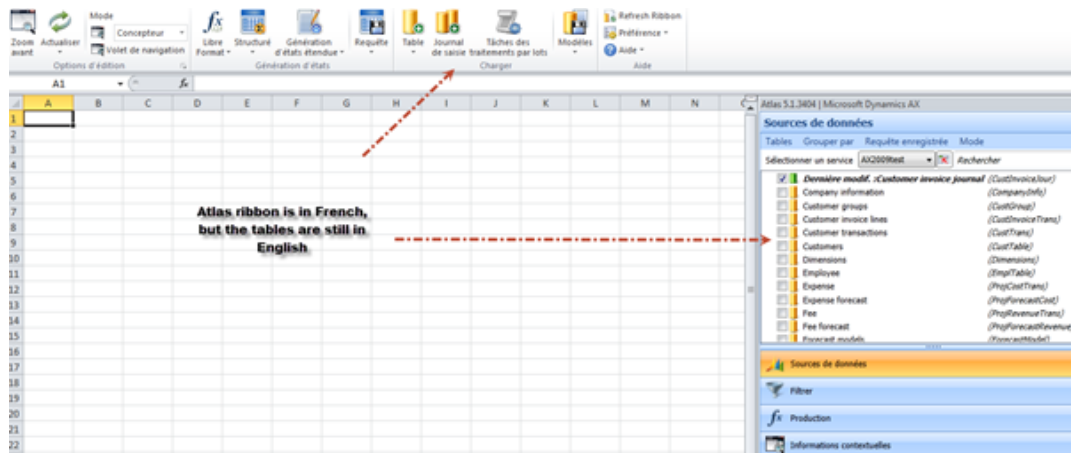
Zoom avant
Actualiser
Mode
Concepteur
Volet de navigation
Options d'édition
Libre Format
Structure
Génération d'états étendue
Génération d'états
Requête
Table
Journal de saisie
Tâches des traitements par lots
Charger
Modèles
Refresh Ribbon
Préférence
Aide
Aide

A1
$f_x$

| | A | B | C | D | E | F | G | H | I | J | K | L | M | N |
|---|---|---|---|---|---|---|---|---|---|---|---|---|---|---|
| 1 | | | | | | | | | | | | | | |
| 2 | | | | | | | | | | | | | | |
| 3 | | | | | | | | | | | | | | |
| 4 | | | | | | | | | | | | | | |
| 5 | | | | | | | | | | | | | | |
| 6 | | | | | | | | | | | | | | |
| 7 | | | | | | | | | | | | | | |
| 8 | | | | | | | | | | | | | | |
| 9 | | | | | | | | | | | | | | |
| 10 | | | | | | | | | | | | | | |
| 11 | | | | | | | | | | | | | | |
| 12 | | | | | | | | | | | | | | |
| 13 | | | | | | | | | | | | | | |
| 14 | | | | | | | | | | | | | | |
| 15 | | | | | | | | | | | | | | |
| 16 | | | | | | | | | | | | | | |
| 17 | | | | | | | | | | | | | | |
| 18 | | | | | | | | | | | | | | |
| 19 | | | | | | | | | | | | | | |
| 20 | | | | | | | | | | | | | | |
| 21 | | | | | | | | | | | | | | |
| 22 | | | | | | | | | | | | | | |

Atlas ribbon is in French, but the tables are still in English

Atlas 5.1.3404 | Microsoft Dynamics AX
Sources de données
Tables Grouper par Requête enregistrée Mode
Sélectionner un service AX2009test Rechercher
Dernière modif. :Customer invoice journal (CustInvoiceJour)
Company information (CompanyInfo)
Customer groups (CustGroup)
Customer invoice lines (CustInvoiceTrans)
Customer transactions (CustTrans)
Customers (CustTable)
Dimensions (Dimensions)
Employee (EmplTable)
Expense (ProjCostTrans)
Expense forecast (ProjForecastCost)
Fee (ProjRevenueTrans)
Fee forecast (ProjForecastRevenue)
Forecast models (ForecastModel)
Sources de données
Filtrer
Production
Informations contextuelles